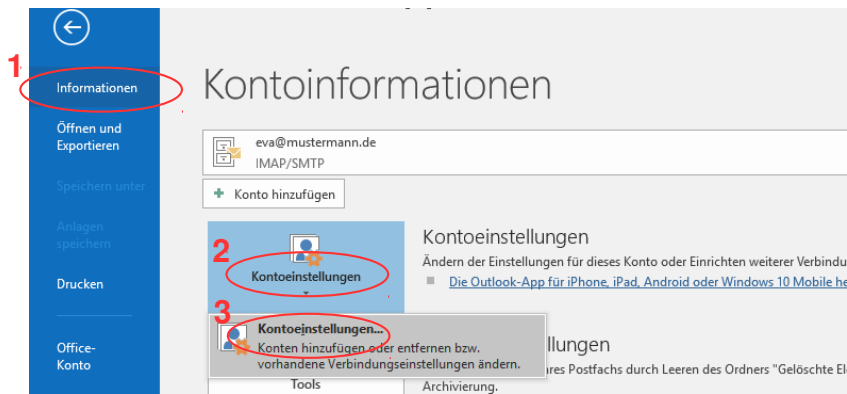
1

Informationen

Öffnen und Exportieren

Speichern unter

Anlagen speichern

Drucken

Office-Konto

Kontoinformationen

eva@mustermann.de
IMAP/SMTP

Konto hinzufügen

2

Kontoeinstellungen

Kontoeinstellungen

Ändern der Einstellungen für dieses Konto oder Einrichten weiterer Verbindu

Die Outlook-App für iPhone, iPad, Android oder Windows 10 Mobile he

3

Kontoeinstellungen...
Konten hinzufügen oder entfernen bzw. vorhandene Verbindungseinstellungen ändern.

llungen

res Postfachs durch Leeren des Ordners "Gelöschte El

Tools

Archivierung.